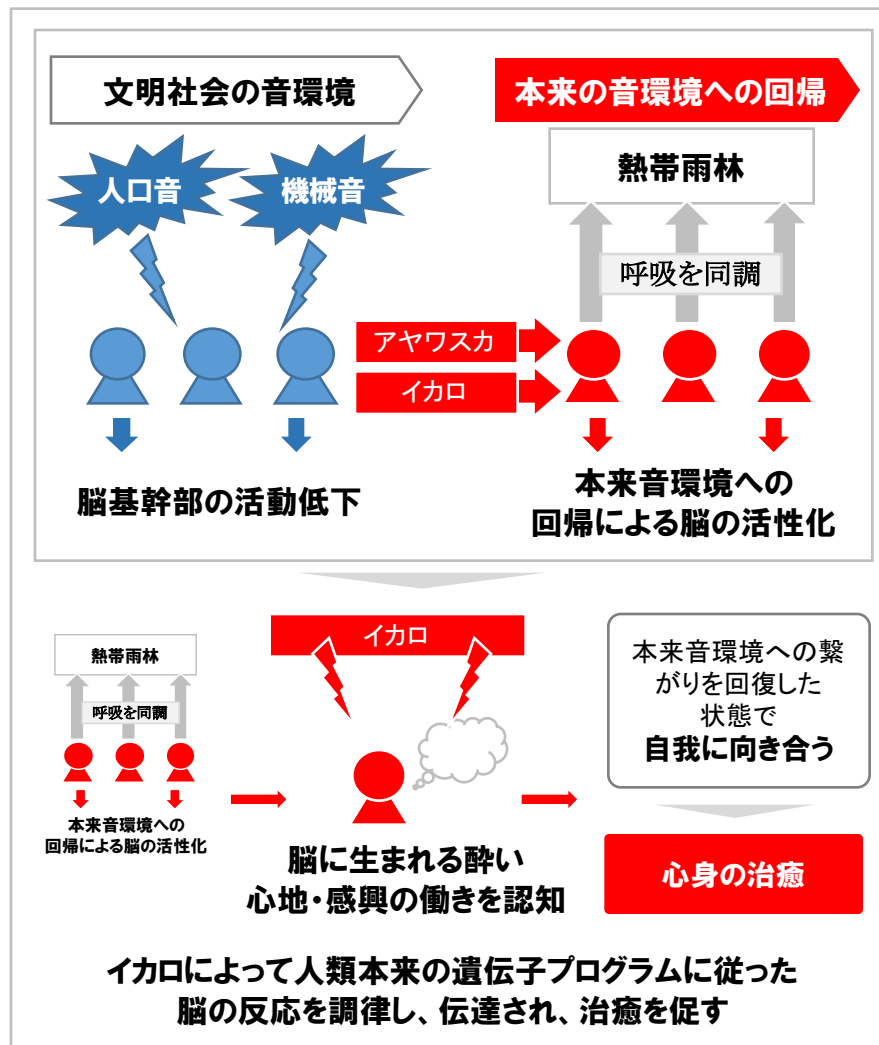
文明社会の音環境

本来の音環境への回帰

人口音

機械音

熱帯雨林

呼吸を同調

アヤワスカ

イカロ

脳基幹部の活動低下

本来音環境への回帰による脳の活性化

熱帯雨林

呼吸を同調

本来音環境への回帰による脳の活性化

イカロ

脳に生まれる酔い心地・感興の働きを認知

本来音環境への繋がりを回復した状態で
自我に向き合う

心身の治癒

イカロによって人類本来の遺伝子プログラムに従った脳の反応を調律し、伝達され、治癒を促す